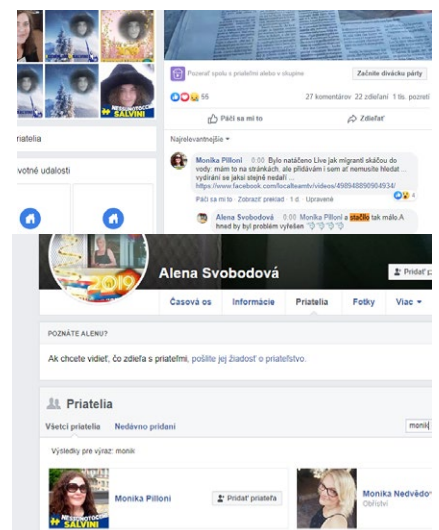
SALVINI

riatelia

votné udalosti

Pozerať spolu s priateľmi alebo v skupine

Začnite divácku párty

55

27 komentárov 22 zdieľaní 1 tis. pozretí

Páči sa mi to

Zdieľať

Najrelevantnejšie

Monika Pilloni 0:00 Bylo natáčeno Live jak migranti skáčou do vody. mám to na stránkách. ale přidávám i sem at nemusíte hledat ... vydírání se jaksi stejně nedaří ... https://www.facebook.com/localteamtv/videos/498948890904934/

Páči sa mi to Zobraziť preklad 1 d Upravené

4

Alena Svobodová 0:00 Monika Pilloni a stačilo tak málo. A hned by byl problém vyřešen

2019

Alena Svobodová

Pridať p

Časová os

Informácie

Priatelia

Fotky

Viac

POZNÁTE ALENU?

Ak chcete vidieť, čo zdieľa s priateľmi, pošlite jej žiadosť o priateľstvo.

Priatelia

Všetci priatelia

Nedávno pridaní

monik

Výsledky pre výraz: monik

Monika Pilloni

Pridať priateľa

SALVINI

Monika Nedvědo

Obříství